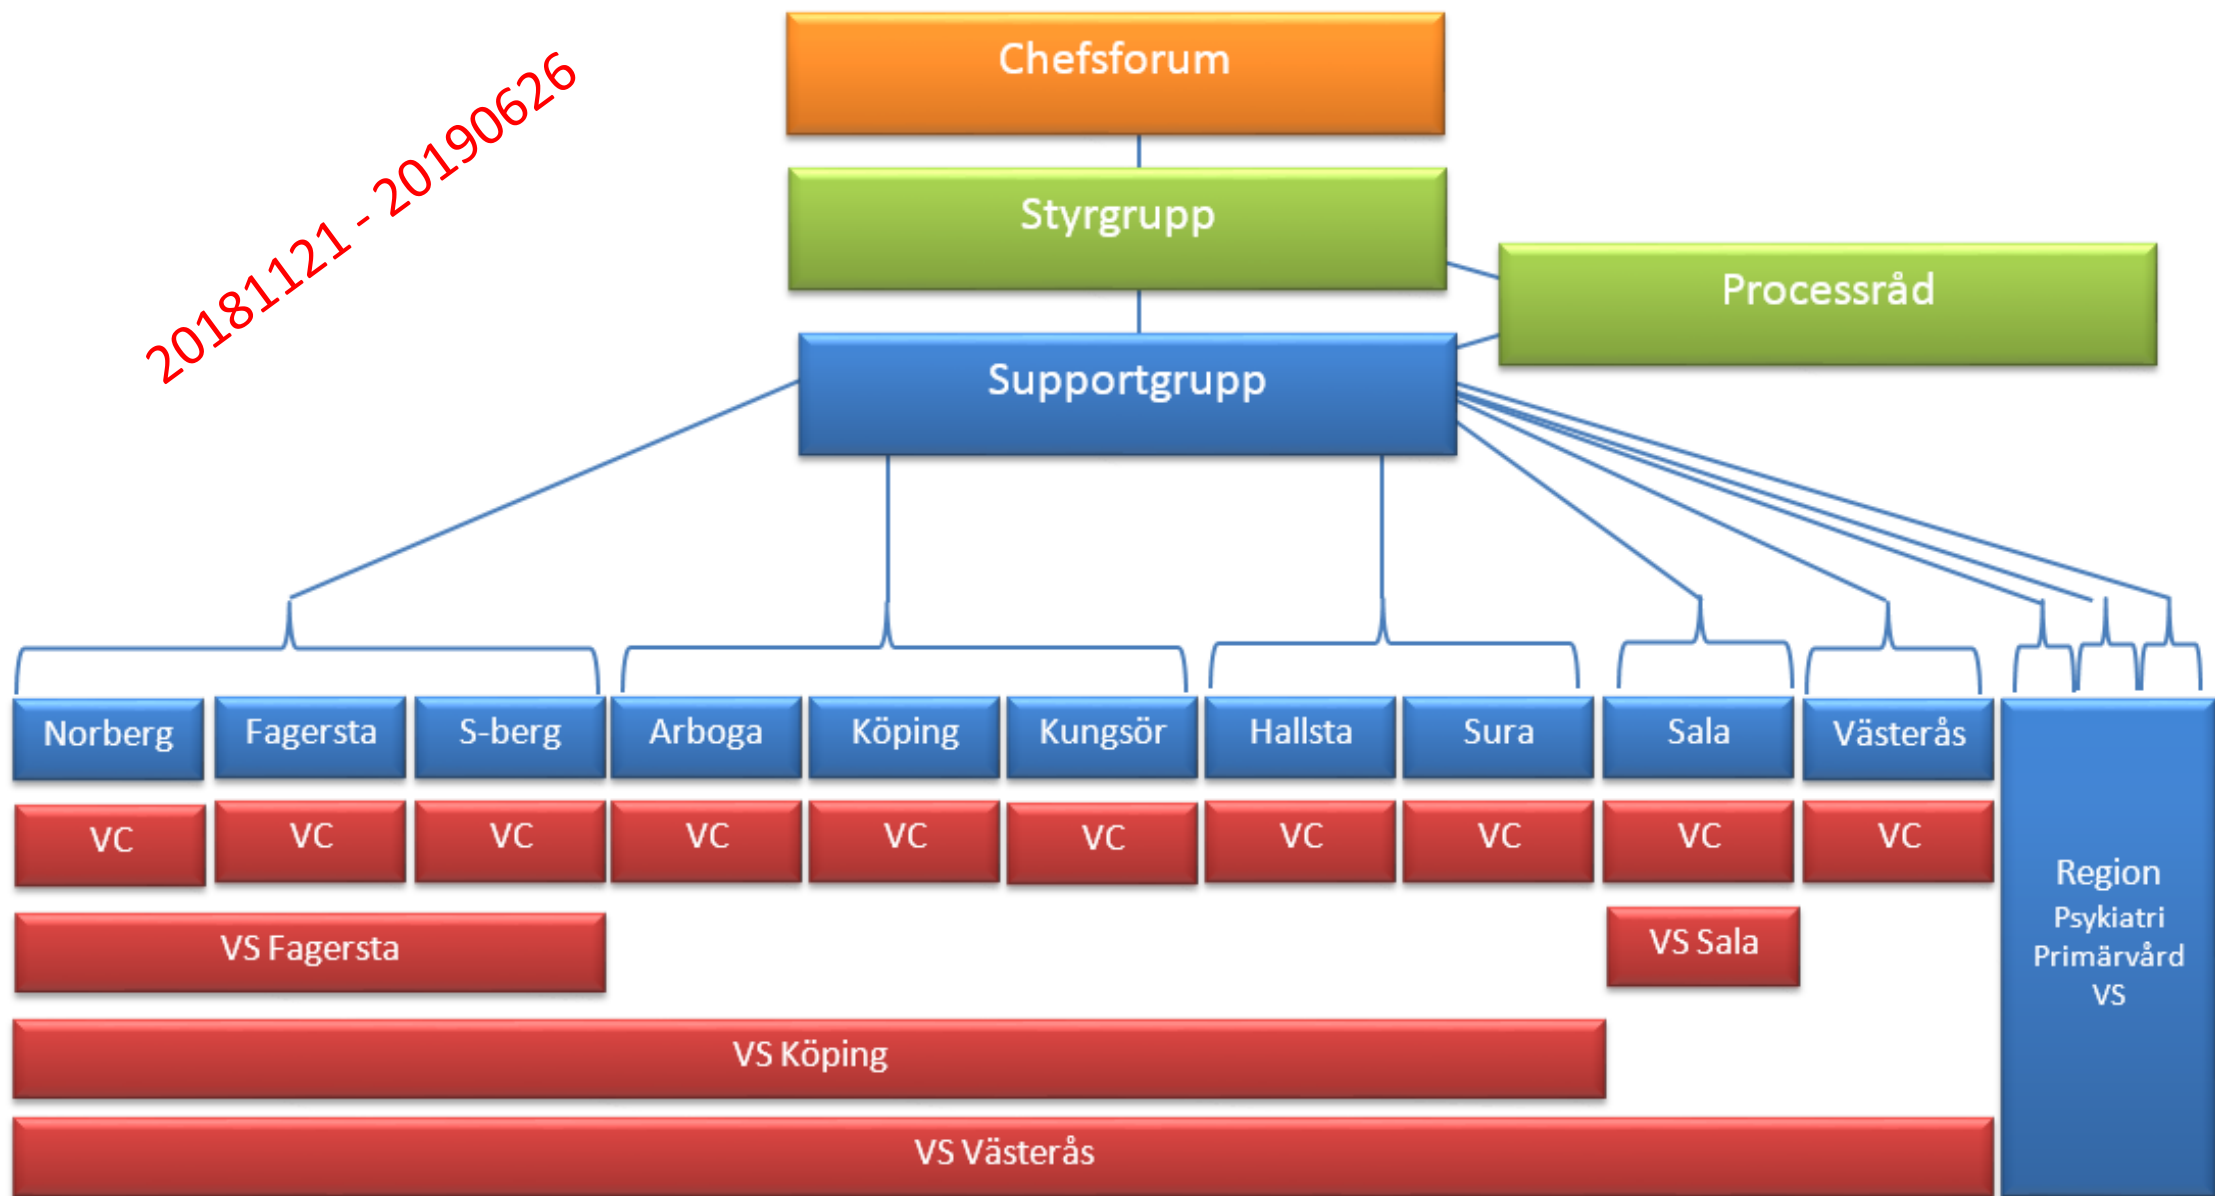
20181121 - 20190626

Chefsforum

Styrgrupp

Processråd

Supportgrupp

| Norberg | Fagersta | S-berg | Arboga | Köping | Kungsör | Hallsta | Sura | Sala | Västerås |
|---|---|---|---|---|---|---|---|---|---|
| VC | VC | VC | VC | VC | VC | VC | VC | VC | VC |

VS Fagersta

VS Sala

VS Köping

VS Västerås

Region
Psykiatri
Primärvård
VS